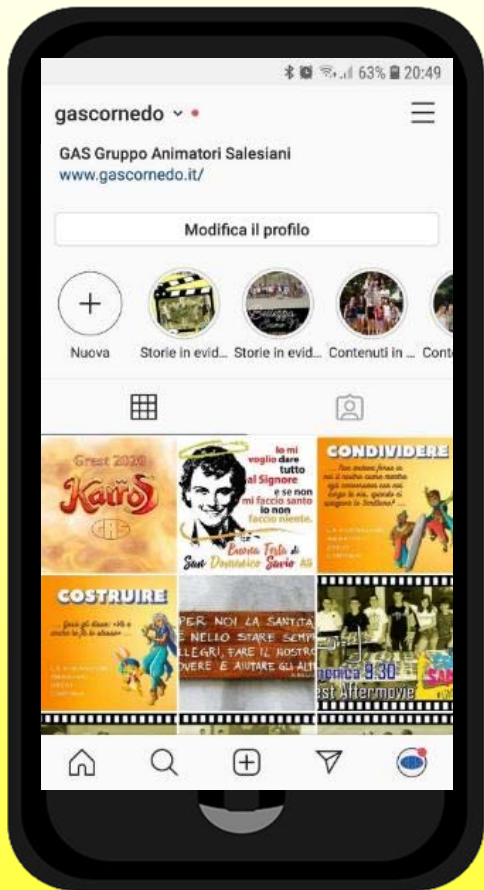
63% 20:49

gascornedo

GAS Gruppo Animatori Salesiani
www.gascornedo.it/

Modifica il profilo

Nuova
Storie in evid...
Storie in evid...
Contenuti in ...
Cont

Grest 2020
Kairos
GAS

Io mi voglio dare tutto al Signore e se non mi faccio santo io non faccio niente.
Buona Festa di San Domenico Savio

CONDIVIDERE

COSTRUIRE

PER NOI LA SANTITÀ STA NELLO STARE SEMPRE ALLEGRI, FARE IL NOSTRO DOVERE E AIUTARE GLI ALTRI

domenica 9.30
Grest Aftermovie